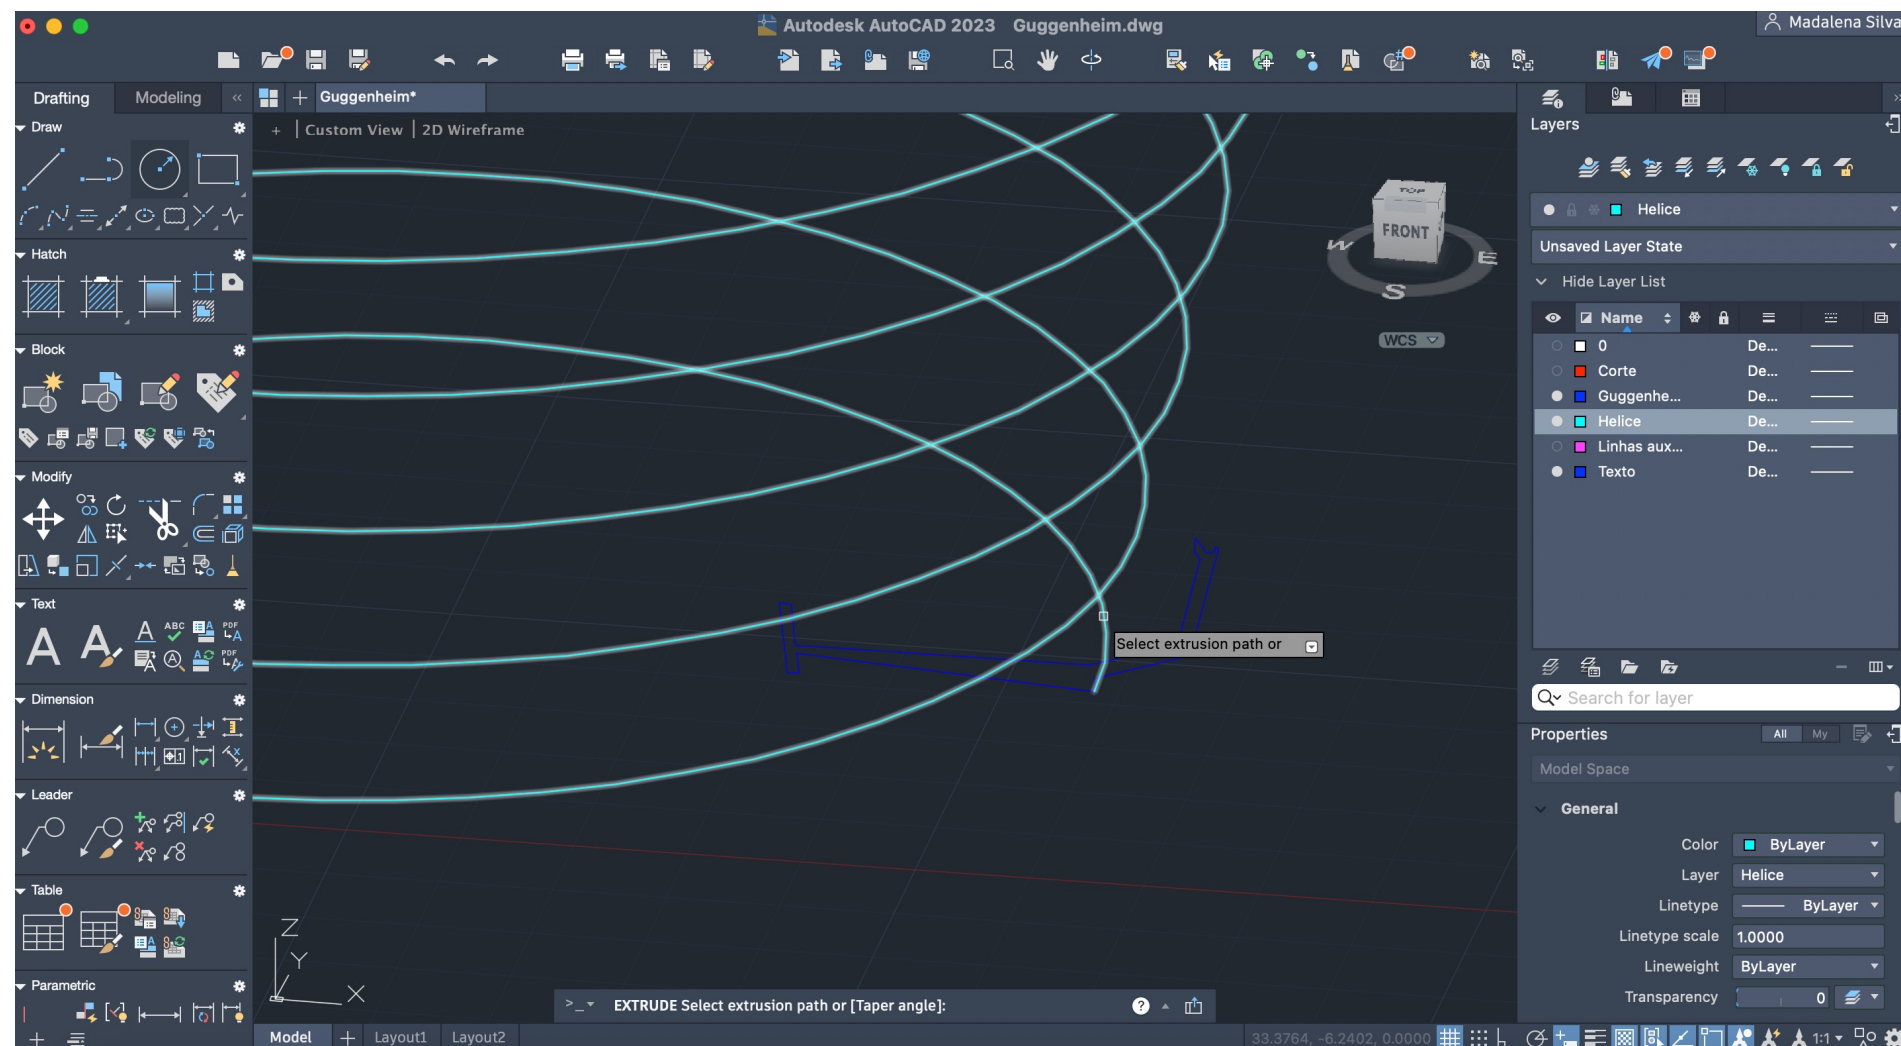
Autodesk AutoCAD 2023 Guggenheim.dwg

Madalena Silva

Drafting Modeling

Guggenheim*

Custom View | 2D Wireframe

Draw

Hatch

Block

Modify

Text

Dimension

Leader

Table

Parametric

TOP
FRONT
W
E
S

WCS

Select extrusion path or

Z
Y
X

EXTRUDE Select extrusion path or [Taper angle]:

Model Layout1 Layout2

33.3764, -6.2402, 0.0000

1:1

Layers

Helice

Unsaved Layer State

Hide Layer List

| Name | | |
|---|---|---|
| 0 | De... | |
| Corte | De... | |
| Guggenhe... | De... | |
| Helice | De... | |
| Linhas aux... | De... | |
| Texto | De... | |

Search for layer

Properties All My

Model Space

General

Color ByLayer
Layer Helice
Linetype ByLayer
Linetype scale 1.0000
Lineweight ByLayer
Transparency 0